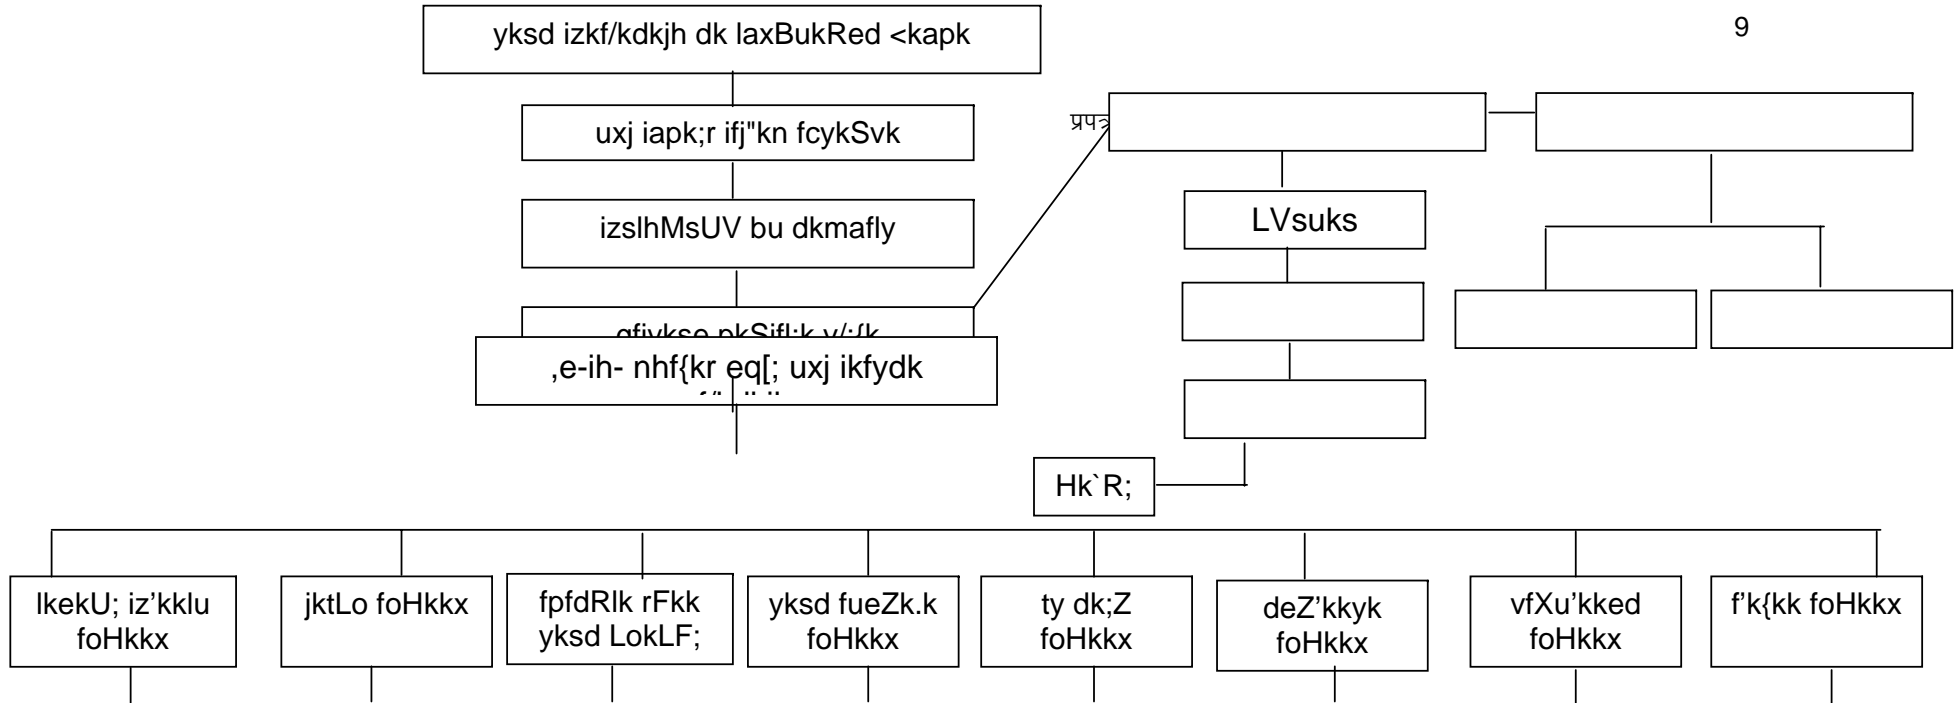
9

yksd izkf/kdkjh dk laxBukRed <kapk

uxj iapk;r ifj"kn fcykSvk

izslhMsUV bu dkmafly

gfjvkse pkSifl;k v/;{k

,e-ih- nhf{kr eq[; uxj ikfydk

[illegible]

प्रपत्र

LVsuks

Hk`R;

lkekU; iz'kklu foHkkx

jktLo foHkkx

fpfdRlk rFkk yksd LokLF;

yksd fueZk.k foHkkx

ty dk;Z foHkkx

deZ'kkyk foHkkx

vfXu'kked foHkkx

f'k{kk foHkkx